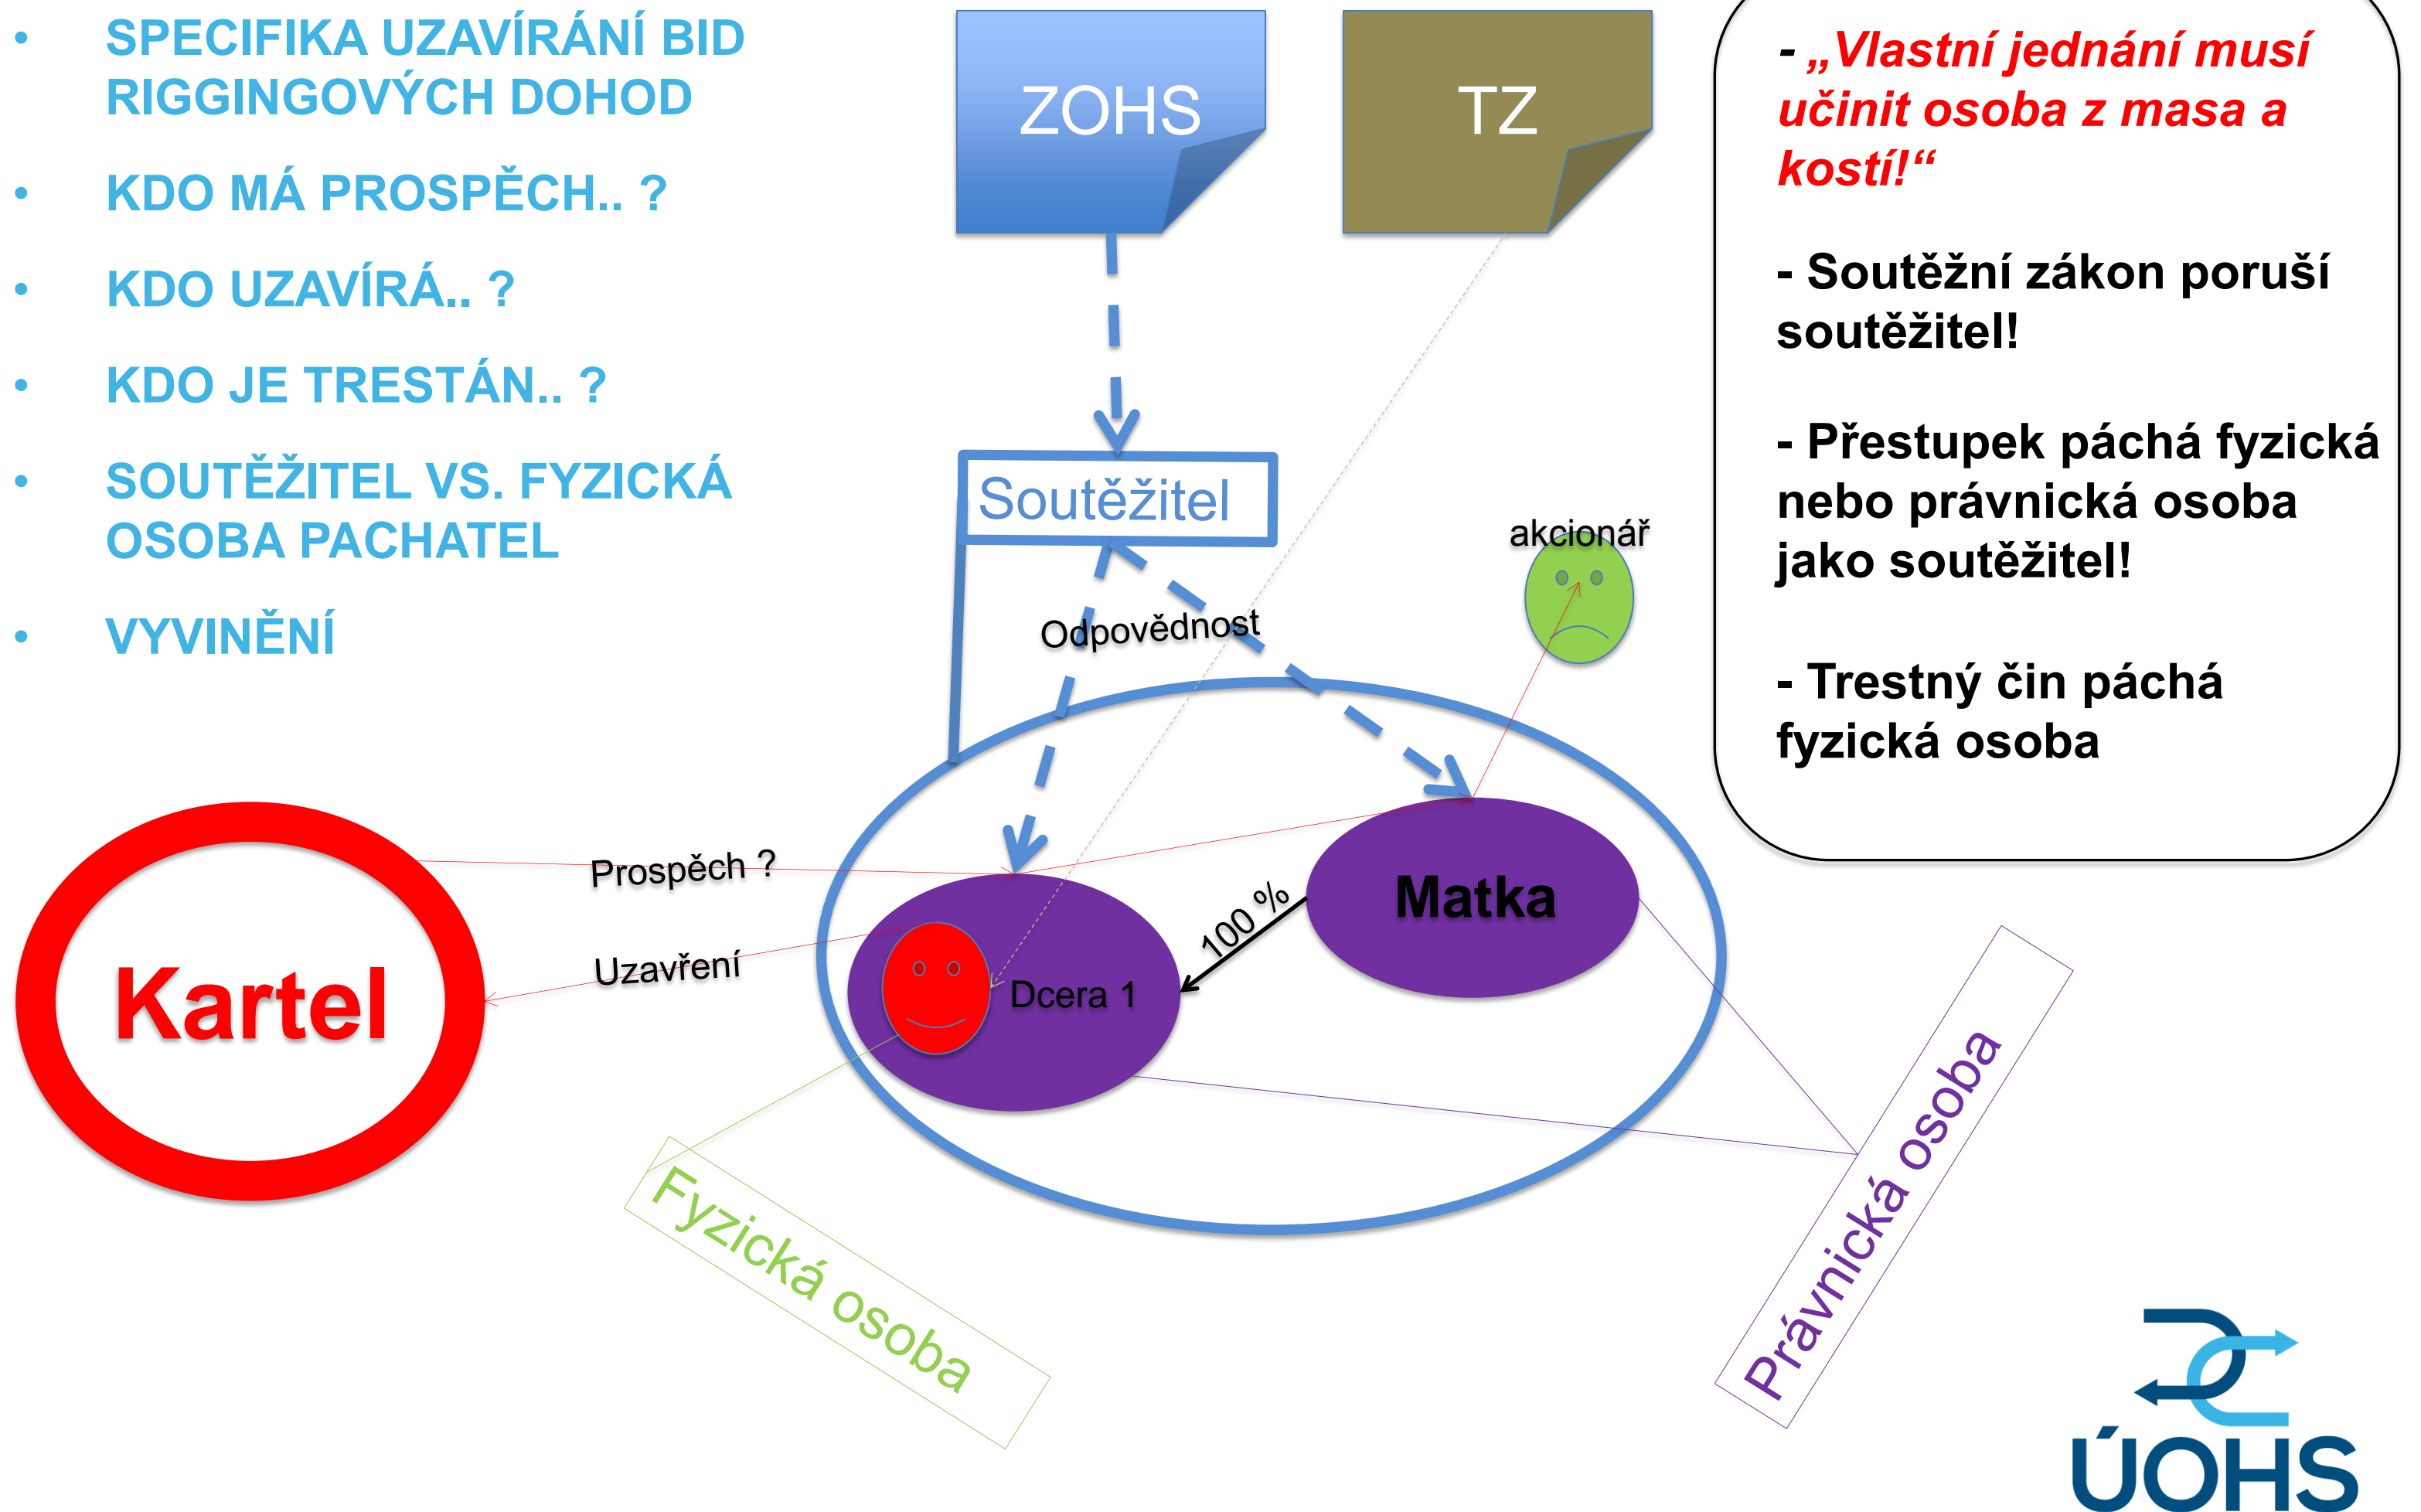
• SPECIFIKA UZAVÍRÁNÍ BID RIGGINGOVÝCH DOHOD

• KDO MÁ PROSPĚCH.. ?

• KDO UZAVÍRÁ.. ?

• KDO JE TRESTÁN.. ?

• SOUTĚŽITEL VS. FYZICKÁ OSOBA PACHATEL

• VYVINĚNÍ

ZOHS

TZ

Soutěžitel

Odpovědnost

akcionář

Matka

100 %

Dcera 1

Prospěch ?

Uzavření

Kartel

Fyzická osoba

Právnická osoba

- „Vlastní jednání musí učinit osoba z masa a kostí!“

- Soutěžní zákon poruší soutěžitel!

- Přestupek páchá fyzická nebo právnická osoba jako soutěžitel!

- Trestný čin páchá fyzická osoba

ÚOHS